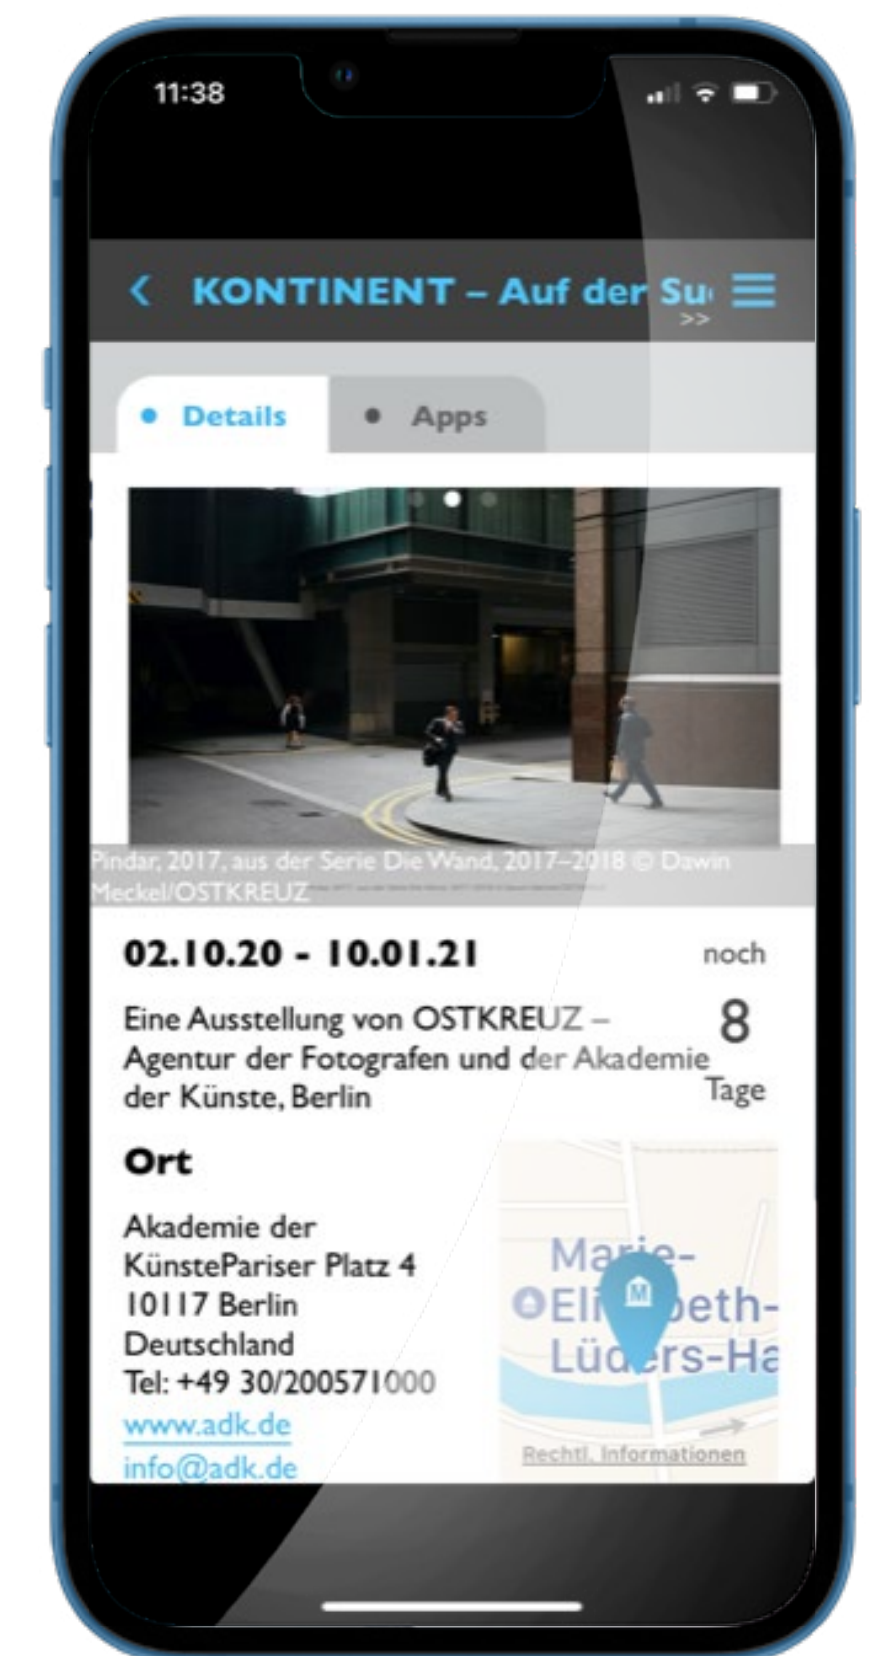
11:38

< KONTINENT – Auf der Su ☰
>>

• Details • Apps

Pindar, 2017, aus der Serie Die Wand, 2017–2018 © Dawin Meckel/OSTKREUZ

02.10.20 - 10.01.21

noch
8
Tage

Eine Ausstellung von OSTKREUZ – Agentur der Fotografen und der Akademie der Künste, Berlin

Ort

Akademie der KünstePariser Platz 4
10117 Berlin
Deutschland
Tel: +49 30/200571000
www.adk.de
info@adk.de

Marie-Eli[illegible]beth-Lüd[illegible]rs-Ha

Rechtl. Informationen